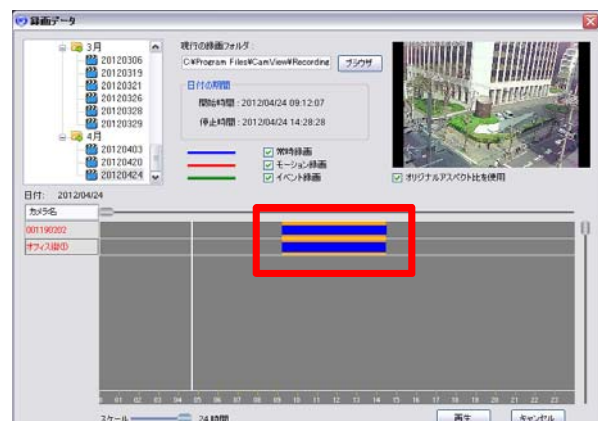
録画データ

3月
20120306
20120319
20120321
20120326
20120328
20120329
4月
20120403
20120420
20120424

現行の録画フォルダ：
C:¥Program Files¥CamView¥Recording
ブラウザ

日付の期間
開始時間：2012/04/24 09:12:07
停止時間：2012/04/24 14:28:28

常時録画
モーション録画
イベント録画

オリジナルアスペクト比を使用

日付： 2012/04/24
カメラ名
001190202
オフィス前①

0 01 02 03 04 05 06 07 08 09 10 11 12 13 14 15 16 17 18 19 20 21 22 23

スケール 24 時間
再生
キャンセル